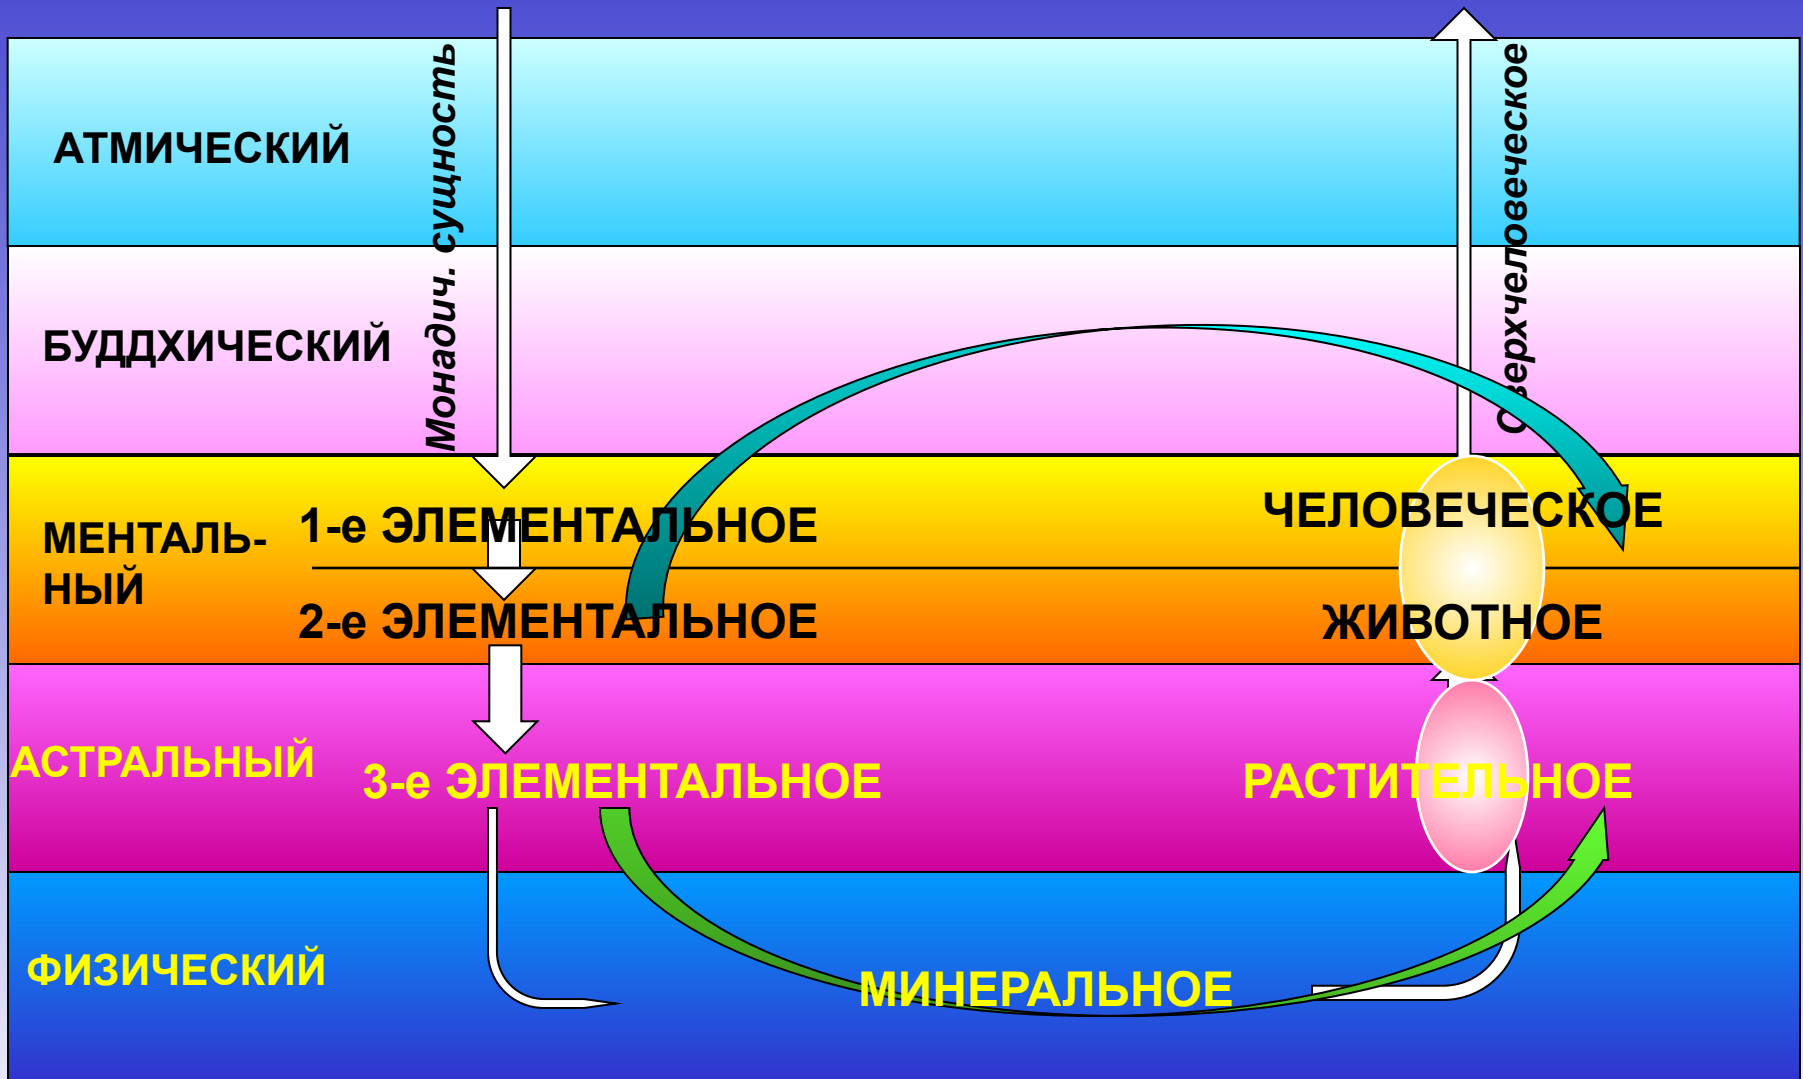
АТМИЧЕСКИЙ

Монадич. сущность

Сверхчеловеческое

БУДДХИЧЕСКИЙ

МЕНТАЛЬНЫЙ

1-е ЭЛЕМЕНТАЛЬНОЕ

ЧЕЛОВЕЧЕСКОЕ

2-е ЭЛЕМЕНТАЛЬНОЕ

ЖИВОТНОЕ

АСТРАЛЬНЫЙ

3-е ЭЛЕМЕНТАЛЬНОЕ

РАСТИТЕЛЬНОЕ

ФИЗИЧЕСКИЙ

МИНЕРАЛЬНОЕ